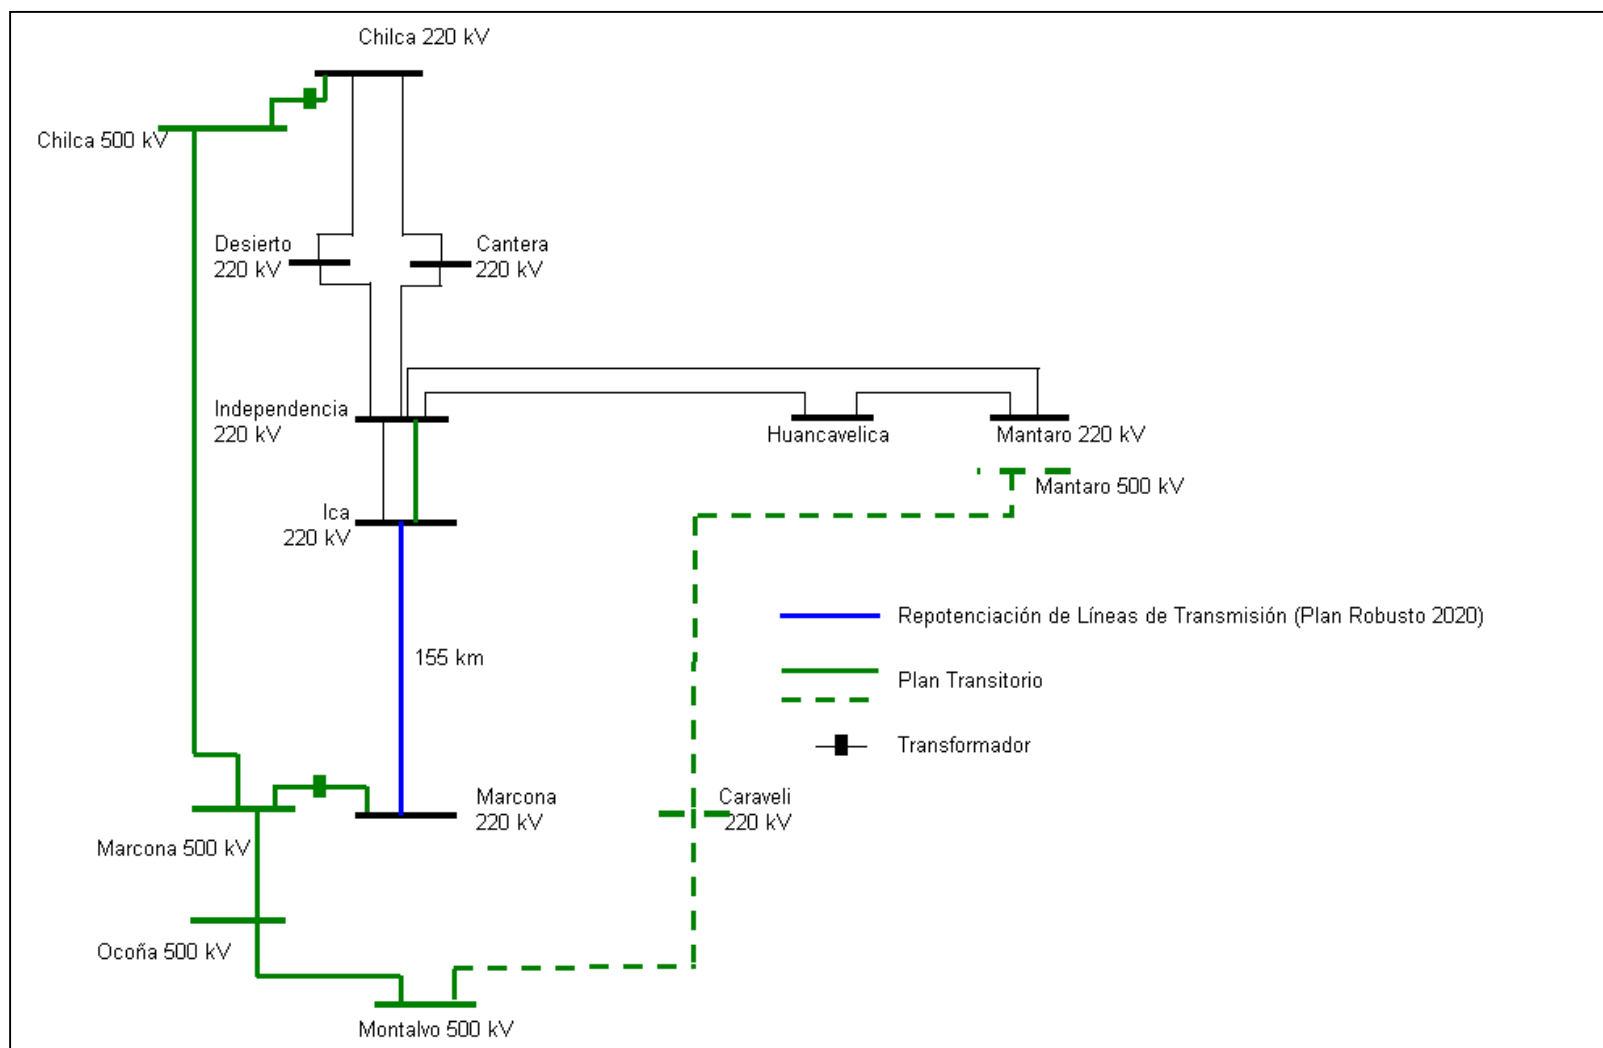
Chilca 220 kV

Chilca 500 kV

Desierto 220 kV

Cantera 220 kV

Independencia 220 kV

Huancavelica

Mantaro 220 kV

Mantaro 500 kV

Ica 220 kV

155 km

Repotenciación de Líneas de Transmisión (Plan Robusto 2020)

Plan Transitorio

Transformador

Marcona 220 kV

Caraveli 220 kV

Marcona 500 kV

Ocoña 500 kV

Montalvo 500 kV